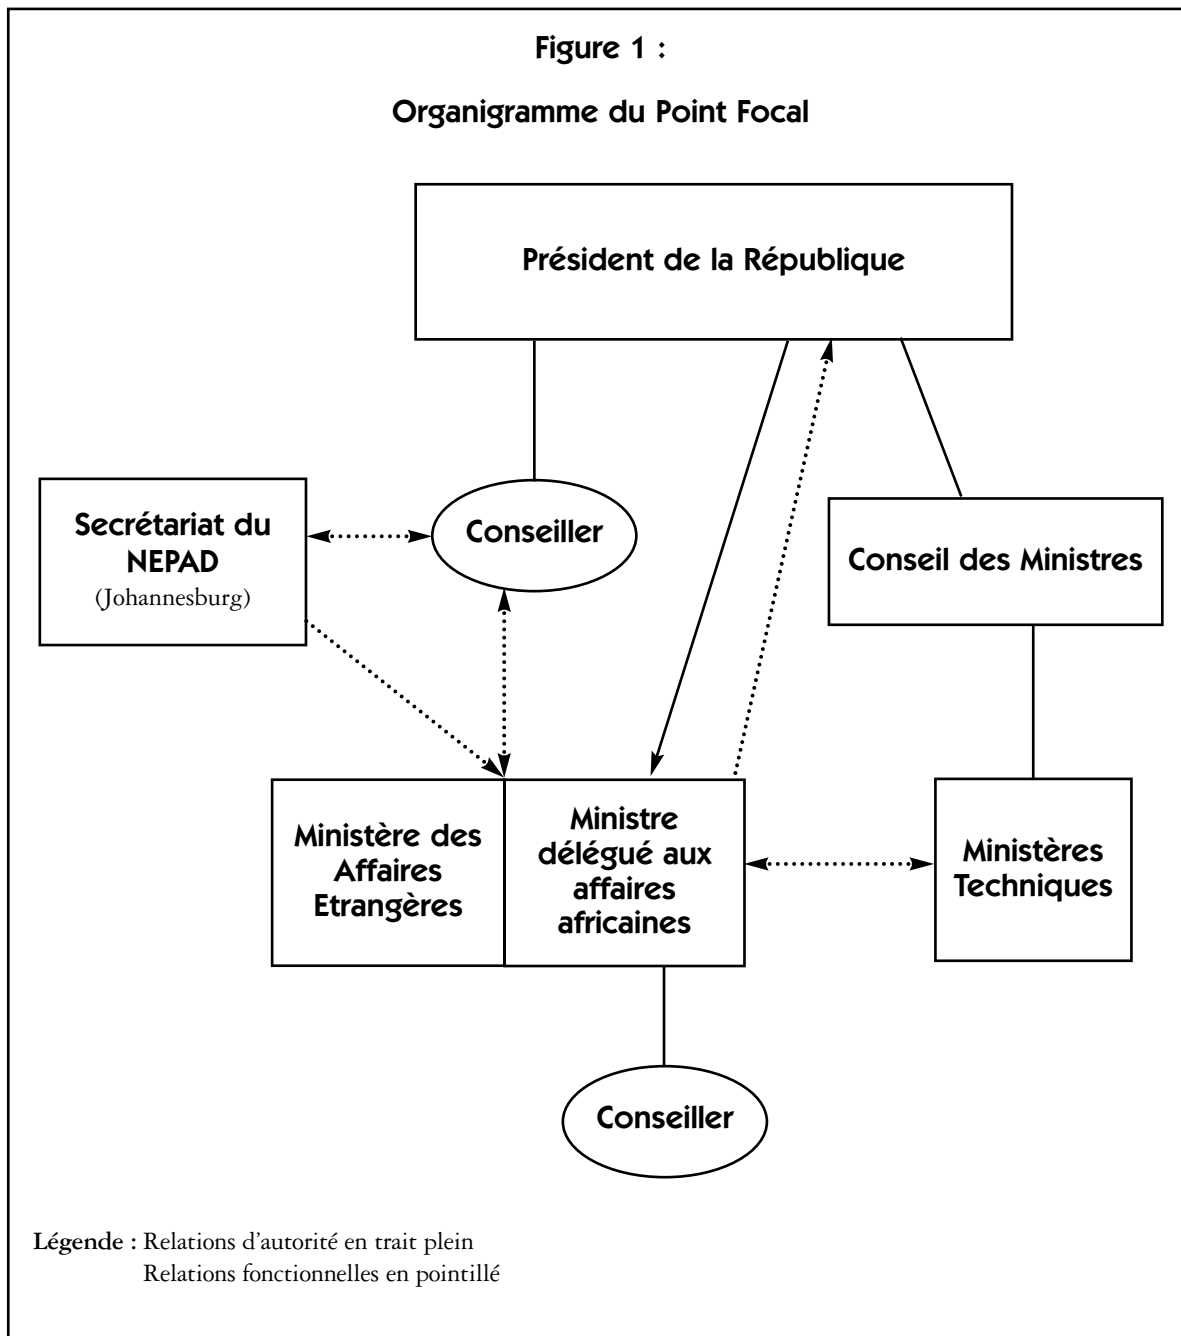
Figure 1 :

Organigramme du Point Focal

Président de la République

Secrétariat du NEPAD
(Johannesburg)

Conseiller

Conseil des Ministres

Ministère des Affaires Etrangères

Ministre délégué aux affaires africaines

Ministères Techniques

Conseiller

Légende : Relations d'autorité en trait plein
Relations fonctionnelles en pointillé